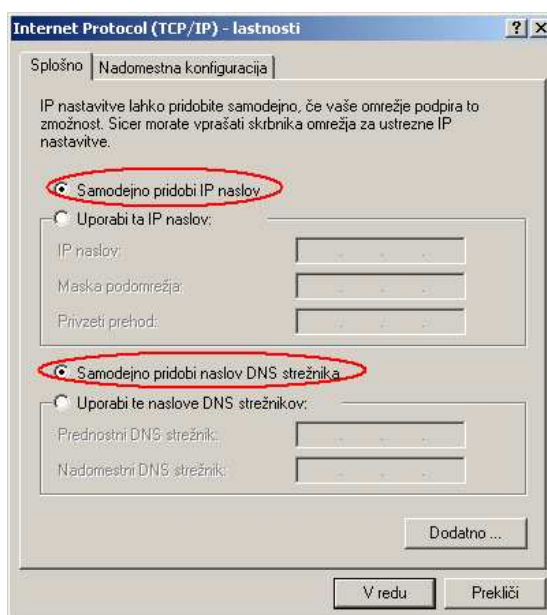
Internet Protocol (TCP/IP) - lastnosti

?

X

Splošno

Nadomestna konfiguracija

IP nastavitve lahko pridobite samodejno, če vaše omrežje podpira to zmožnost. Sicer morate vprašati skrbnika omrežja za ustrezne IP nastavitve.

Samodejno pridobi IP naslov

Uporabi ta IP naslov:

IP naslov:

Maska podomrežja:

Privzeti prehod:

Samodejno pridobi naslov DNS strežnika

Uporabi te naslove DNS strežnikov:

Prednostni DNS strežnik:

Nadomestni DNS strežnik:

Dodatno ...

V redu

Prekliči